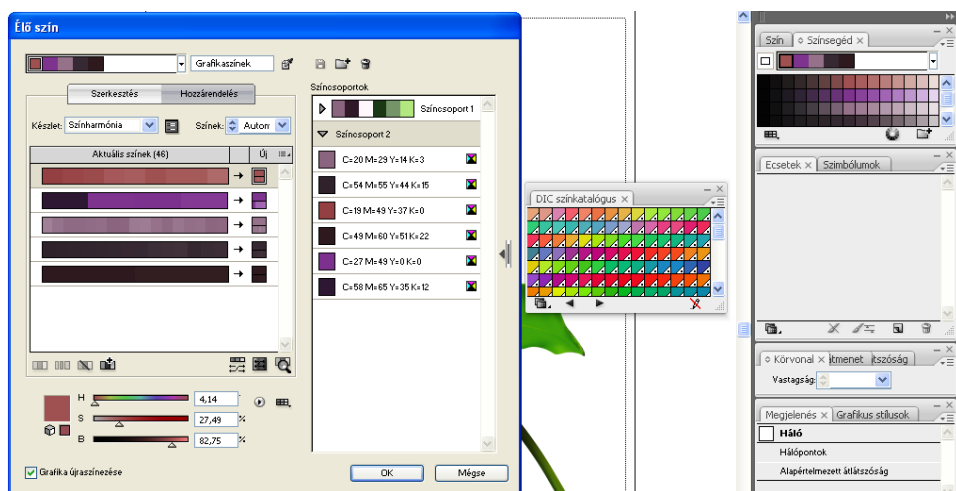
Élő szín

Grafikaszínek

Szerkesztés
Hozzárendelés

Készlet: Színharmónia
Színek: Autom

Aktuális színek (46)
Új

H 4,14
S 27,49 %
B 82,75 %

Grafika újraszínezése

Színcsoportok
Színcsoport 1
Színcsoport 2
C=20 M=29 Y=14 K=3
C=54 M=55 Y=44 K=15
C=19 M=49 Y=37 K=0
C=49 M=60 Y=51 K=22
C=27 M=49 Y=0 K=0
C=58 M=65 Y=35 K=12

OK
Mégse

DIC színkatalógus

Szín
Színsegéd

Ecsetek
Szimbólumok

Körvonal
tmenet
tszóság
Vastagság:

Megjelenés
Grafikus stílusok
Háló
Hálópontok
Alapértelmezett átlátszóság